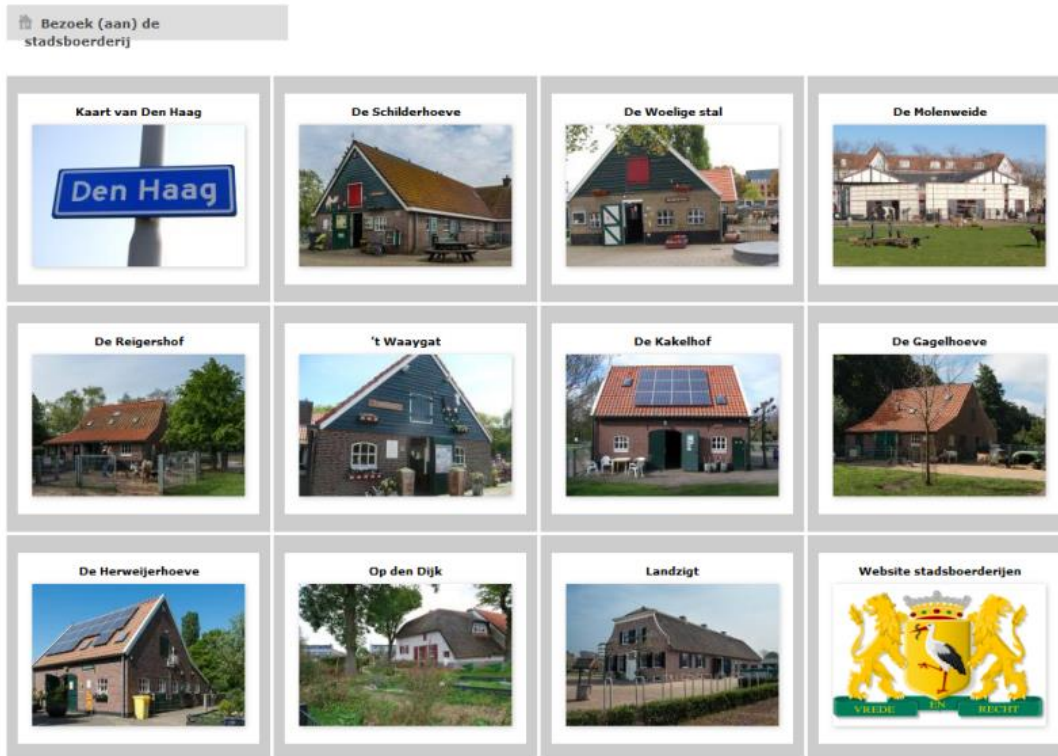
Bezoek (aan) de stadsboerderij

| | | | |
|---|---|---|---|
| Kaart van Den Haag | De Schilderhoeve | De Woelige stal | De Molenweide |
| Den Haag | | | |
| De Reigershof | 't Waaygat | De Kakelhof | De Gagelhoeve |
| De Herweijerhoeve | Op den Dijk | Landzigt | Website stadsboerderijen |
| | | | VREDE EN RECHT |